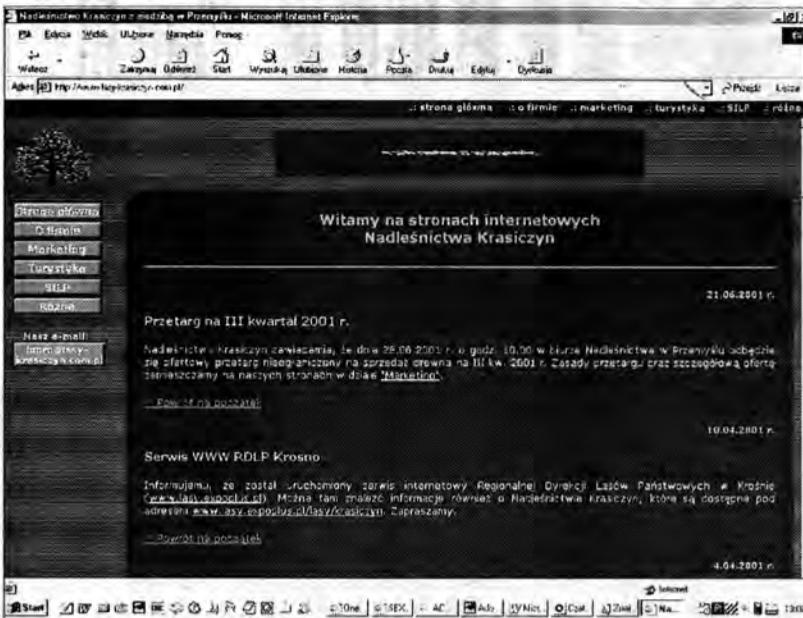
Nadleśnictwo Krasiczyn z siedzibą w Przemyślu - Microsoft Internet Explorer

Plik Edycja Widok Ulubione Narzędzia Pomoc

Wstecz Zatrzymaj Odśwież Start Wyszukaj Ulubione Historia Poczta Drukuj Edytuj Dyskusja

Adres http://www.lasykrasiczyn.com.pl/ Przejdź Łącza

:: strona główna :: o firmie :: marketing :: turystyka :: SILP :: różne

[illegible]

Strona główna
O firmie
Marketing
Turystyka
SILP
Różne

Nasz e-mail:
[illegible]

Witamy na stronach internetowych Nadleśnictwa Krasiczyn

21.06.2001 r.

Przetarg na III kwartał 2001 r.

Nadleśnictwo Krasiczyn zawiadamia, że dnia 25.06.2001 r. o godz. 10.00 w biurze Nadleśnictwa w Przemyślu odbędzie się ofertowy przetarg nieograniczony na sprzedaż drewna na III kw. 2001 r. Zasady przetargu oraz szczegółową ofertę zamieszczamy na naszych stronach w dziale "Marketing".

Powrót na początek

10.04.2001 r.

Serwis WWW RDLP Krosno

Informujemy, że został uruchomiony serwis internetowy Regionalnej Dyrekcji Lasów Państwowych w Krośnie (www.lasy.expedus.pl). Można tam znaleźć informacje również o Nadleśnictwie Krasiczyn, które są dostępne pod adresem www.lasy.expedus.pl/lasy/krasiczyn. Zapraszamy.

Powrót na początek

4.04.2001 r.

Internet

Start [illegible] Nadleś... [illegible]